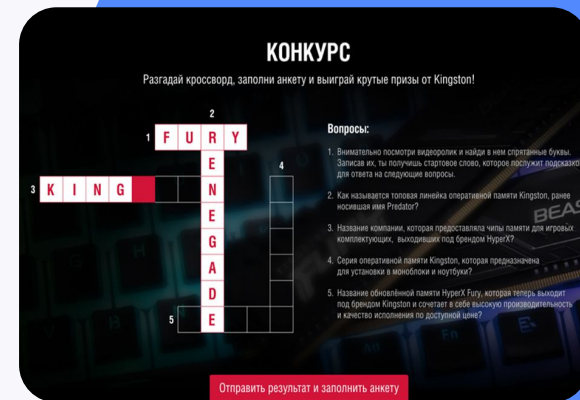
КОНКУРС

Разгадай кроссворд, заполни анкету и выиграй крутые призы от Kingston!

1 F U R Y
2 R E N E G A D E
3 K I N G
4
5

BEAS

Вопросы:

1. Внимательно посмотри видеоролик и найди в нем спрятанные буквы. Записав их, ты получишь стартовое слово, которое поможет подсказ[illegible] для ответа на следующие вопросы.

2. Как называется топовая линейка оперативной памяти Kingston, ранее носившая имя Predator?

3. Название компании, которая предоставляла чипы памяти для игровых комплектующих, выходивших под брендом HyperX?

4. Серия оперативной памяти Kingston, которая предназначена для установки в моноблоки и ноутбуки?

5. Название обновлённой памяти HyperX Fury, которая теперь выходит под брендом Kingston и сочетает в себе высокую производительность и качество исполнения по доступной цене?

Отправить результат и заполнить анкету